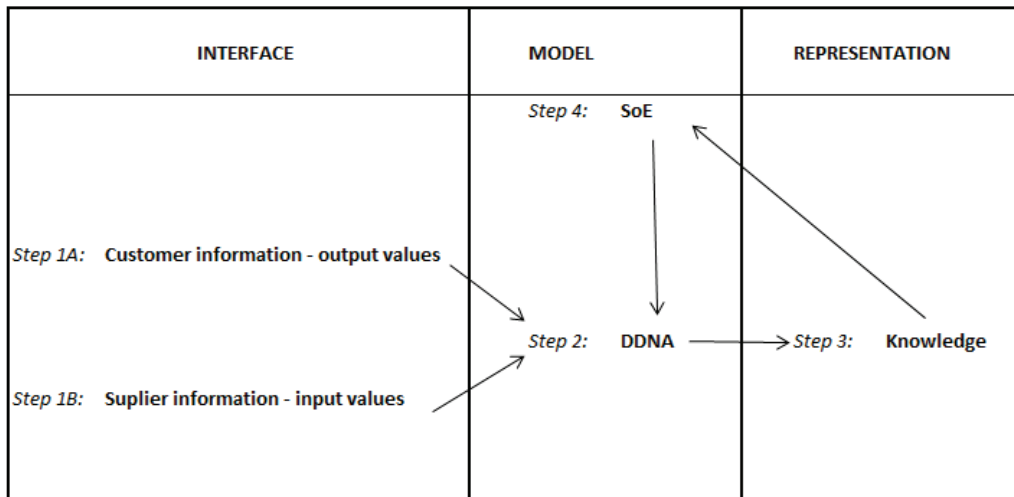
| INTERFACE | MODEL | REPRESENTATION |
|---|---|---|
| | *Step 4:* **SoE** | |
| *Step 1A:* **Customer information - output values** | | |
| | *Step 2:* **DDNA** | *Step 3:* **Knowledge** |
| *Step 1B:* **Suplier information - input values** | | |